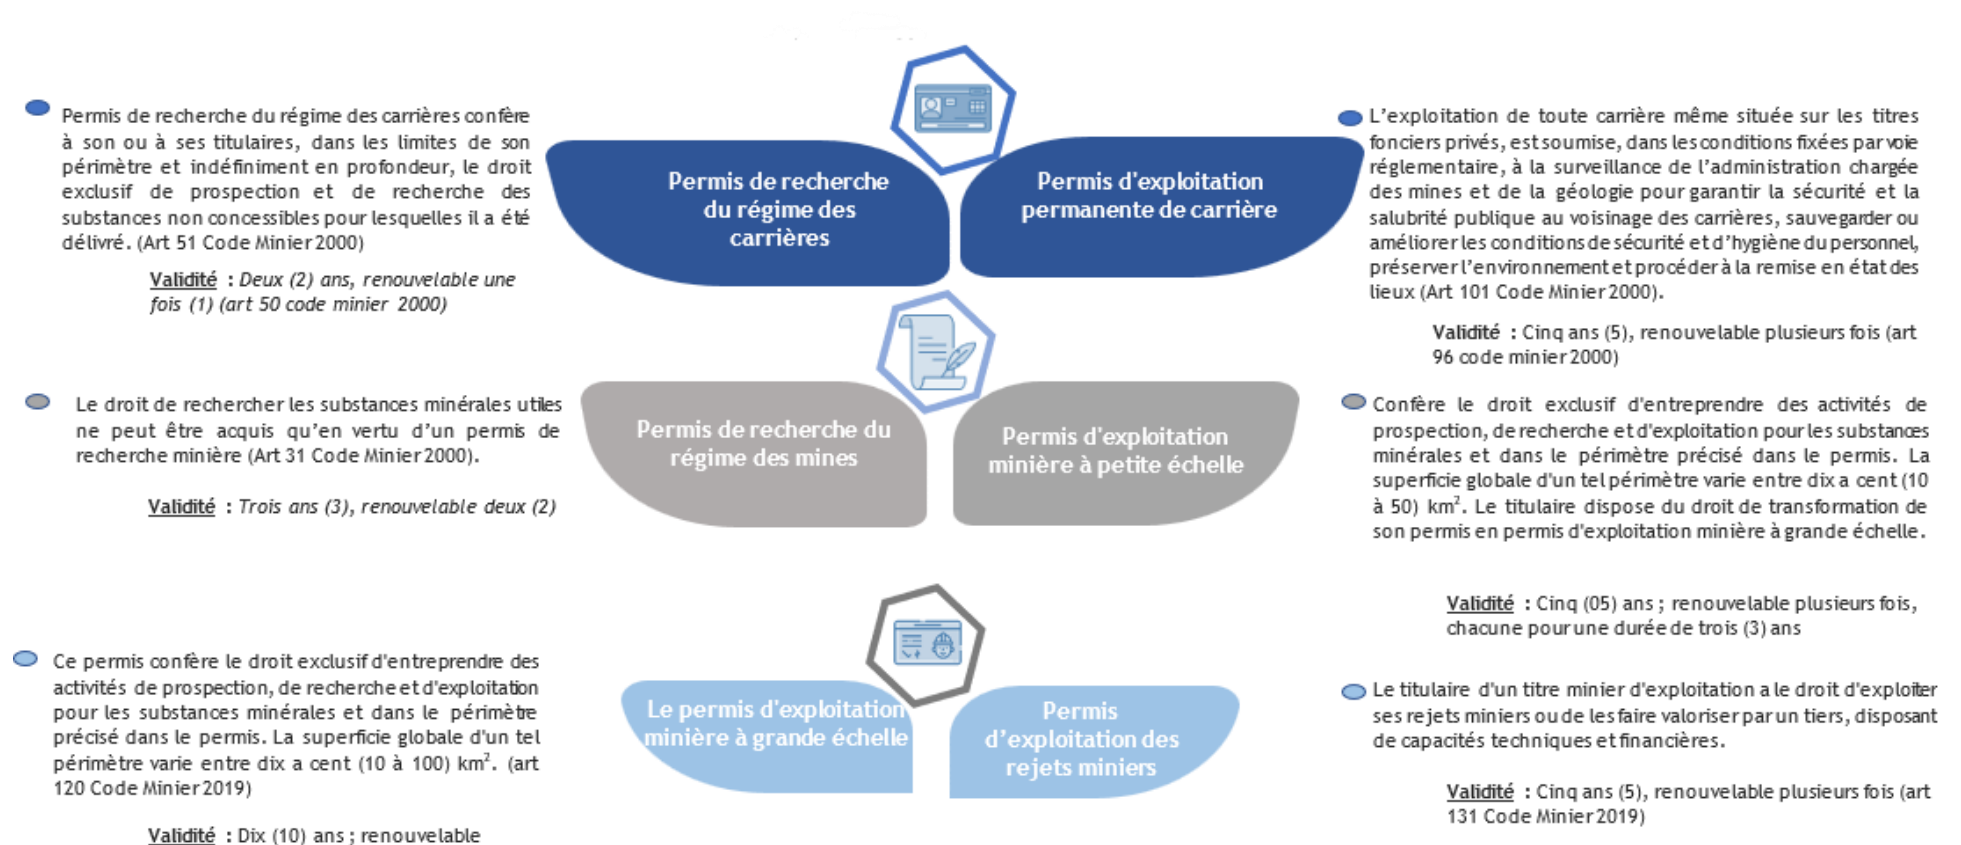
Permis de recherche du régime des carrières confère à son ou à ses titulaires, dans les limites de son périmètre et indéfiniment en profondeur, le droit exclusif de prospection et de recherche des substances non concessibles pour lesquelles il a été délivré. (Art 51 Code Minier 2000)

Validité : Deux (2) ans, renouvelable une fois (1) (art 50 code minier 2000)

Permis de recherche du régime des carrières

Permis d'exploitation permanente de carrière

L'exploitation de toute carrière même située sur les titres fonciers privés, est soumise, dans les conditions fixées par voie réglementaire, à la surveillance de l'administration chargée des mines et de la géologie pour garantir la sécurité et la salubrité publique au voisinage des carrières, sauvegarder ou améliorer les conditions de sécurité et d'hygiène du personnel, préserver l'environnement et procéder à la remise en état des lieux (Art 101 Code Minier 2000).

Validité : Cinq ans (5), renouvelable plusieurs fois (art 96 code minier 2000)

Le droit de rechercher les substances minérales utiles ne peut être acquis qu'en vertu d'un permis de recherche minière (Art 31 Code Minier 2000).

Validité : Trois ans (3), renouvelable deux (2)

Permis de recherche du régime des mines

Permis d'exploitation minière à petite échelle

Confère le droit exclusif d'entreprendre des activités de prospection, de recherche et d'exploitation pour les substances minérales et dans le périmètre précisé dans le permis. La superficie globale d'un tel périmètre varie entre dix a cent (10 à 50) km$^2$. Le titulaire dispose du droit de transformation de son permis en permis d'exploitation minière à grande échelle.

Validité : Cinq (05) ans ; renouvelable plusieurs fois, chacune pour une durée de trois (3) ans

Ce permis confère le droit exclusif d'entreprendre des activités de prospection, de recherche et d'exploitation pour les substances minérales et dans le périmètre précisé dans le permis. La superficie globale d'un tel périmètre varie entre dix a cent (10 à 100) km$^2$. (art 120 Code Minier 2019)

Validité : Dix (10) ans ; renouvelable

Le permis d'exploitation minière à grande échelle

Permis d'exploitation des rejets miniers

Le titulaire d'un titre minier d'exploitation a le droit d'exploiter ses rejets miniers ou de les faire valoriser par un tiers, disposant de capacités techniques et financières.

Validité : Cinq ans (5), renouvelable plusieurs fois (art 131 Code Minier 2019)